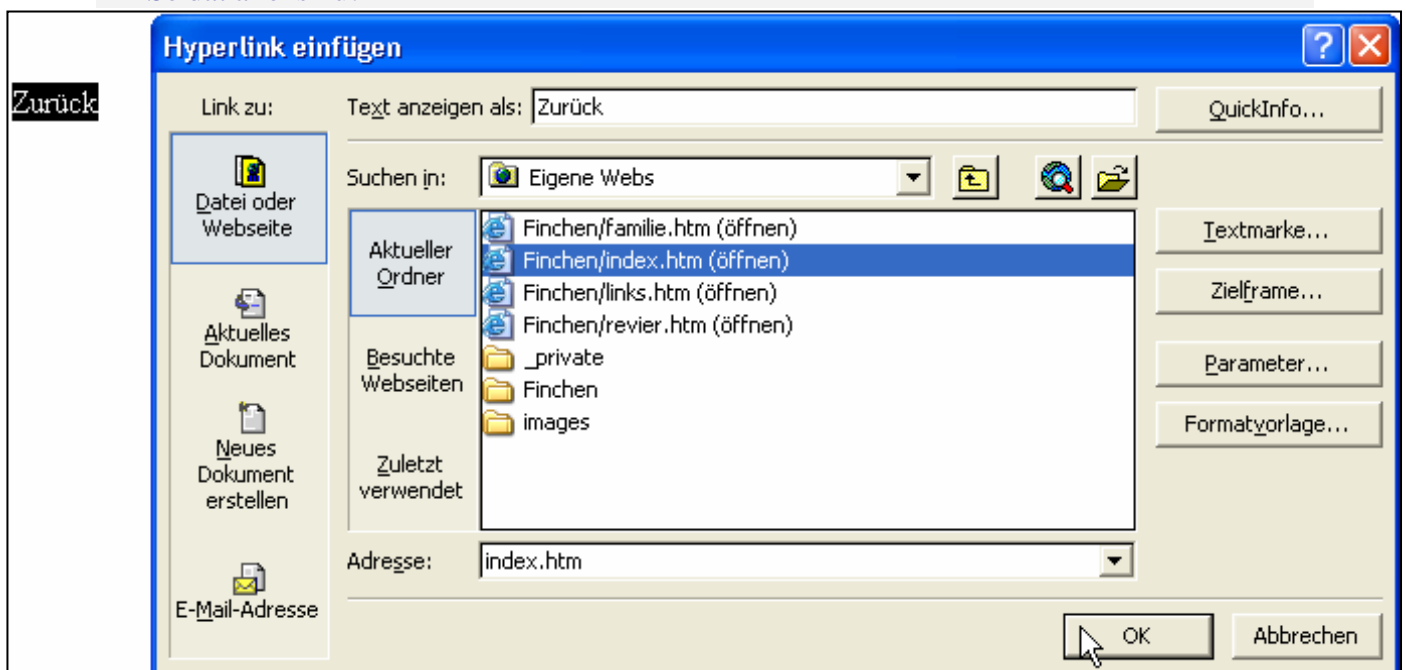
Zurück

Hyperlink einfügen

Link zu:

Text anzeigen als: Zurück

QuickInfo...

Datei oder Webseite

Suchen in: Eigene Webs

Aktueller Ordner

Finchen/familie.htm (öffnen)
Finchen/index.htm (öffnen)
Finchen/links.htm (öffnen)
Finchen/revier.htm (öffnen)
_private
Finchen
images

Textmarke...

Zielframe...

Aktuelles Dokument

Besuchte Webseiten

Parameter...

Formatvorlage...

Neues Dokument erstellen

Zuletzt verwendet

Adresse: index.htm

E-Mail-Adresse

OK

Abbrechen